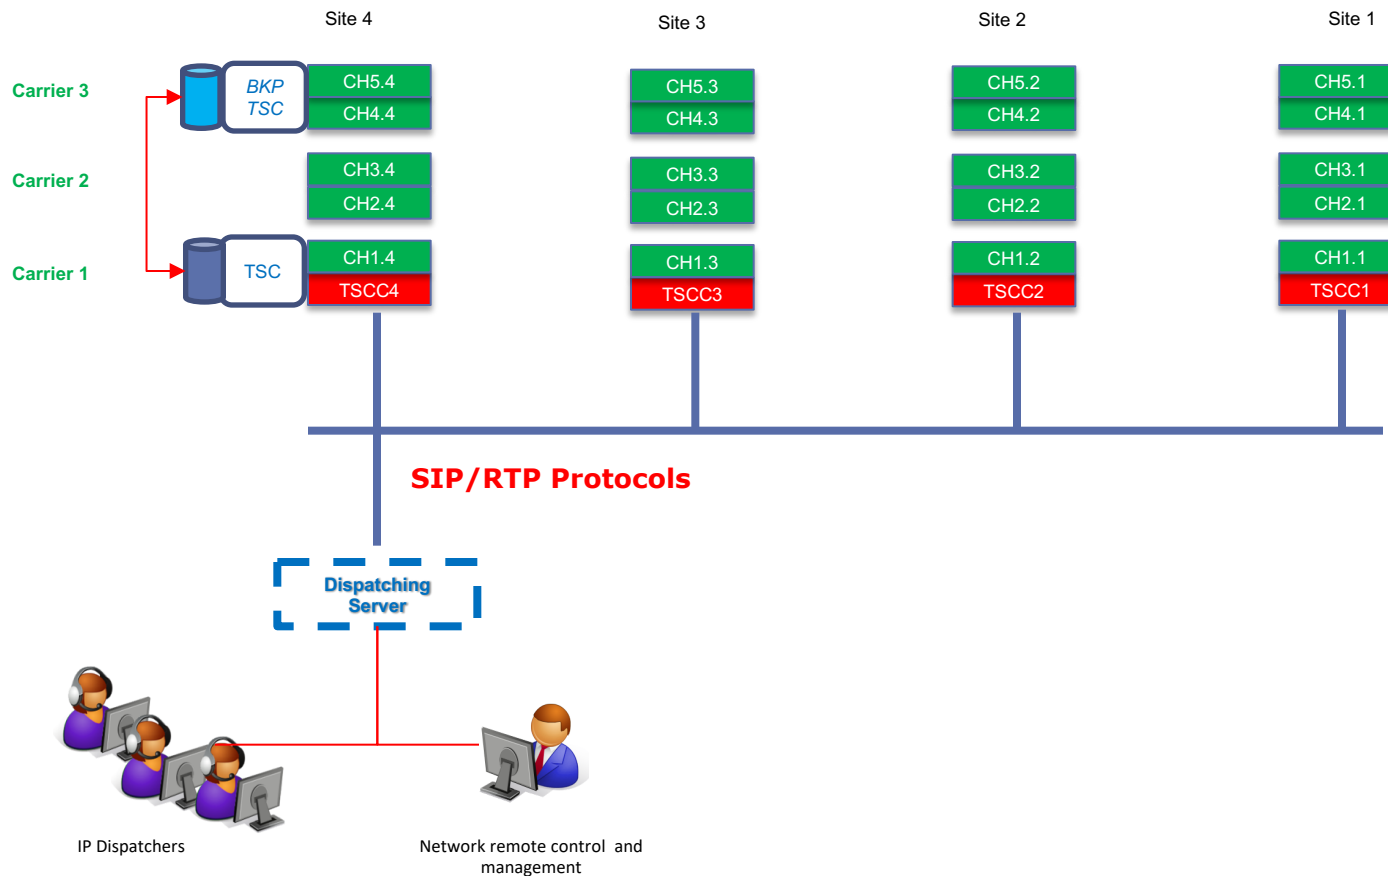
Site 4

Site 3

Site 2

Site 1

Carrier 3

BKP TSC

CH5.4

CH4.4

CH5.3

CH4.3

CH5.2

CH4.2

CH5.1

CH4.1

Carrier 2

CH3.4

CH2.4

CH3.3

CH2.3

CH3.2

CH2.2

CH3.1

CH2.1

Carrier 1

TSC

CH1.4

TSCC4

CH1.3

TSCC3

CH1.2

TSCC2

CH1.1

TSCC1

SIP/RTP Protocols

Dispatching Server

IP Dispatchers

Network remote control and management